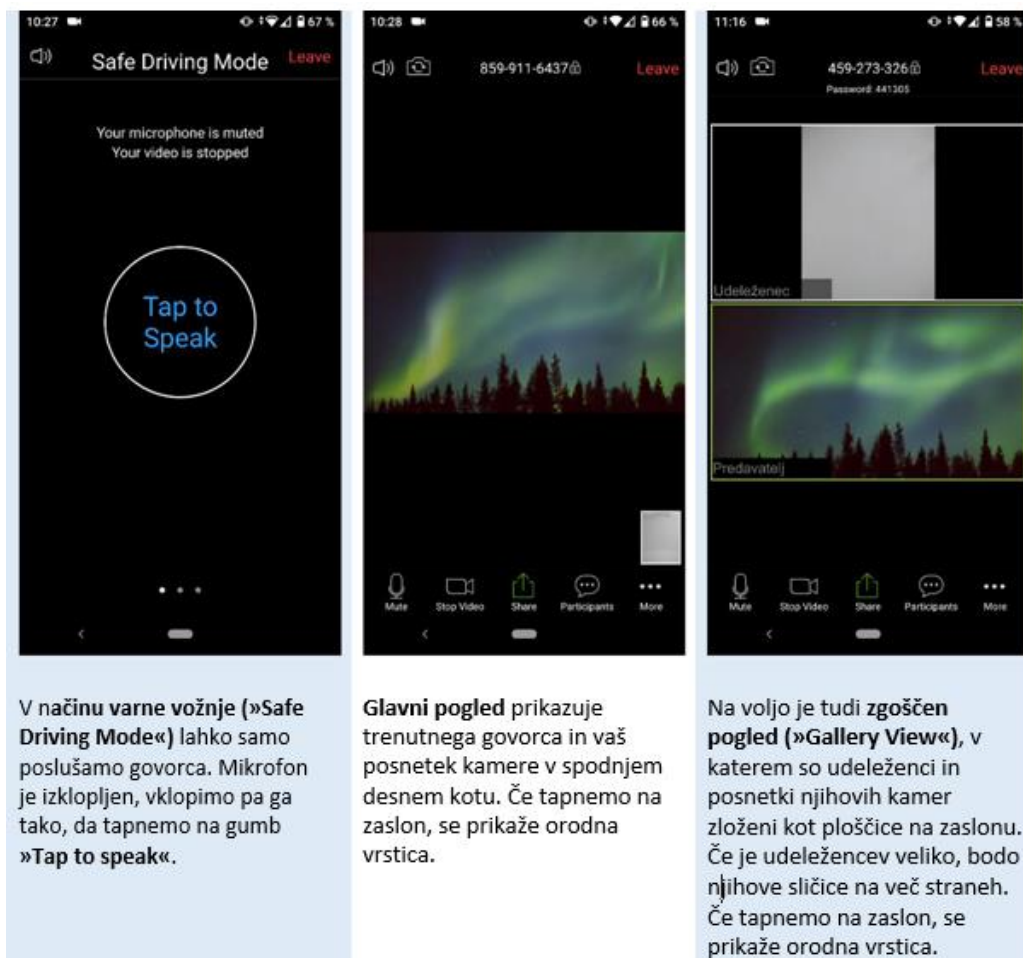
10:27 67 %

Safe Driving Mode Leave

Your microphone is muted
Your video is stopped

Tap to Speak

V načinu varne vožnje (»Safe Driving Mode«) lahko samo poslušamo govorca. Mikrofon je izklopljen, vklopimo pa ga tako, da tapnemo na gumb »Tap to speak«.

10:28 66 %

859-911-6437 Leave

Mute Stop Video Share Participants More

Glavni pogled prikazuje trenutnega govorca in vaš posnetek kamere v spodnjem desnem kotu. Če tapnemo na zaslon, se prikaže orodna vrstica.

11:16 58 %

459-273-326 Leave
Password: 441305

Udeleženec

Predavatelj

Mute Stop Video Share Participants More

Na voljo je tudi zgoščen pogled (»Gallery View«), v katerem so udeleženci in posnetki njihovih kamer zloženi kot ploščice na zaslonu. Če je udeležencev veliko, bodo njihove sličice na več straneh. Če tapnemo na zaslon, se prikaže orodna vrstica.